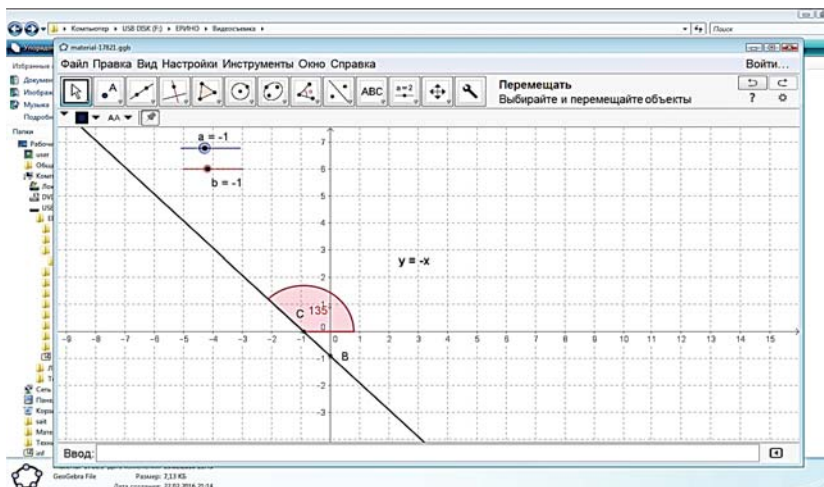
Компьютер ▸ USB DISK (F:) ▸ ЕРИНО ▸ Видеосъемка ▸

Поиск

material-17621.ggb

Файл Правка Вид Настройки Инструменты Окно Справка

Войти...

ABC

a=2

Перемещать
Выбирайте и перемещайте объекты

AA

a = -1

b = -1

y = -x

C 135°

B

-9 -8 -7 -6 -5 -4 -3 -2 -1 0 1 2 3 4 5 6 7 8 9 10 11 12 13 14 15

7 6 5 4 3 2 1 -1 -2 -3

Ввод:

Избранные
Документы
Изображения
Музыка
Подробно
Папки
Рабочий
user
Общие
Компьютер
Локальный
DVD
USB
Сеть
Панель
Корзина
Мате
Техн

GeoGebra File
Размер: 2,13 КБ
Дата создания: 21.03.2016 21:14